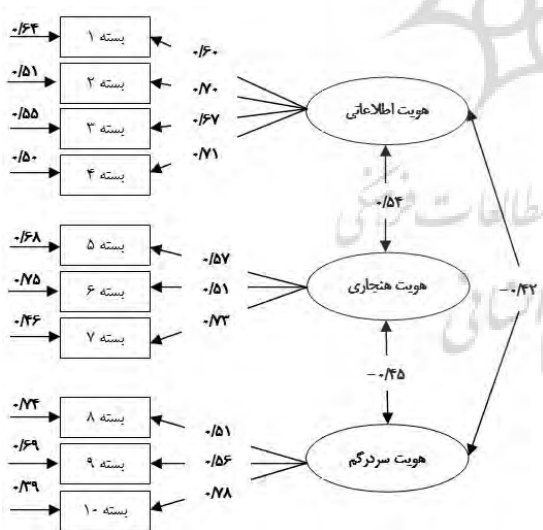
۰/۶۴
بسته ۱
۰/۵۱
بسته ۲
۰/۵۵
بسته ۳
۰/۵۰
بسته ۴
۰/۶۰
۰/۷۰
۰/۶۷
۰/۷۱
هویت اطلاعاتی
۰/۵۴
۰/۶۸
بسته ۵
۰/۷۵
بسته ۶
۰/۴۶
بسته ۷
۰/۵۷
۰/۵۱
۰/۷۳
هویت هنجاری
-۰/۴۲
-۰/۴۵
۰/۷۴
بسته ۸
۰/۶۹
بسته ۹
۰/۲۹
بسته ۱۰
۰/۵۱
۰/۵۶
۰/۷۸
هویت سردرگم